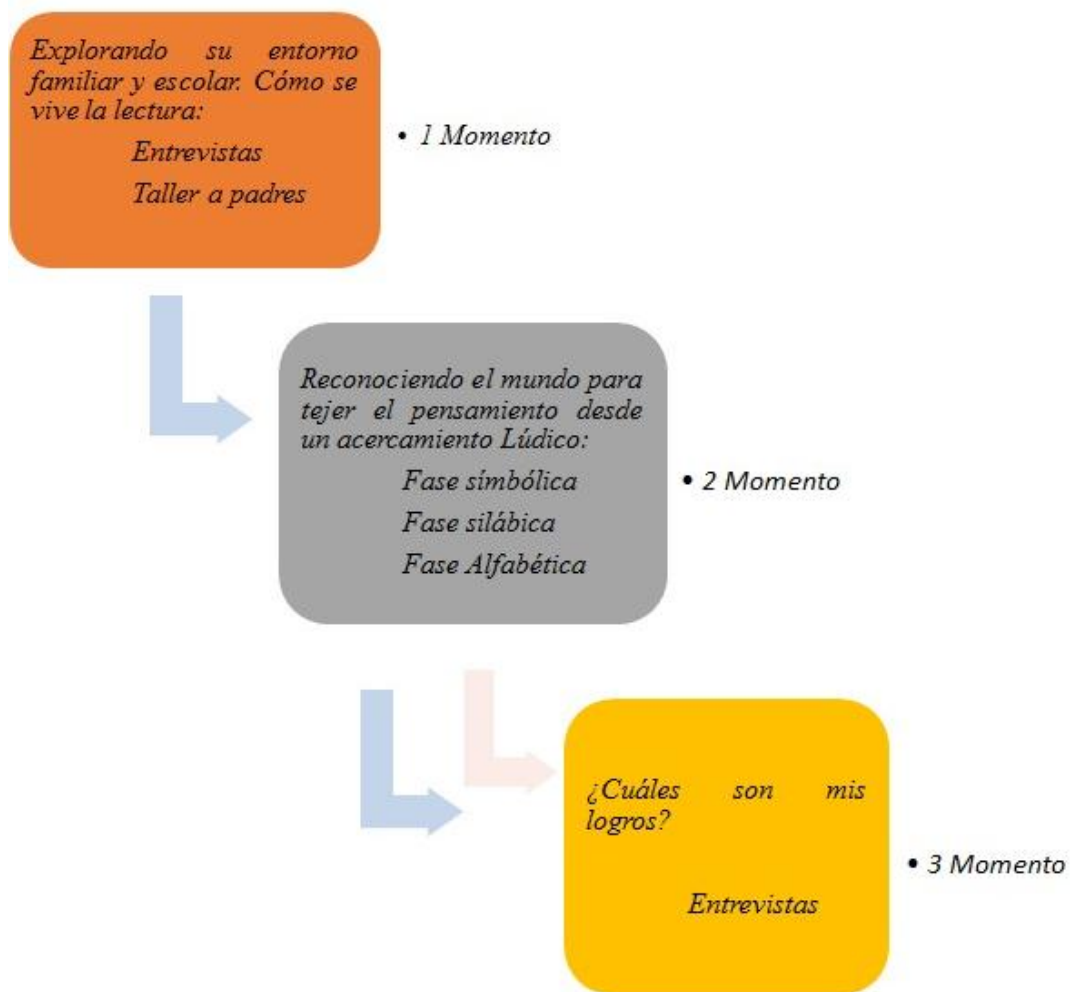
Explorando su entorno familiar y escolar. Cómo se vive la lectura:

Entrevistas

Taller a padres

• 1 Momento

Reconociendo el mundo para tejer el pensamiento desde un acercamiento Lúdico:

Fase simbólica

Fase silábica

Fase Alfabética

• 2 Momento

¿Cuáles son mis logros?

Entrevistas

• 3 Momento